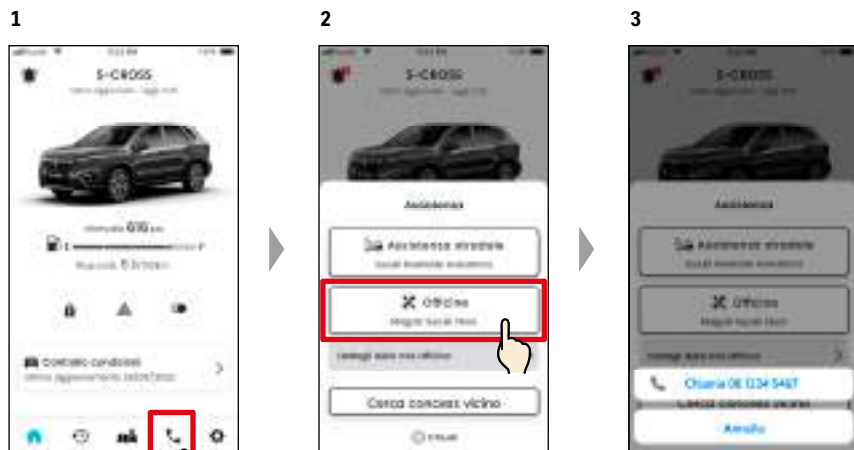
1

S-CROSS

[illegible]

Autonomia 636 km

E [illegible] F

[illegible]

Controllo condizioni

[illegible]

2

S-CROSS

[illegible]

Assistenza

Assistenza stradale

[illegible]

Officina

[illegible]

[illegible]

Cerca concess vicino

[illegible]

3

S-CROSS

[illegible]

Assistenza

Assistenza stradale

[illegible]

Officina

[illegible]

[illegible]

Chiama 06 1234 5467

Annulla